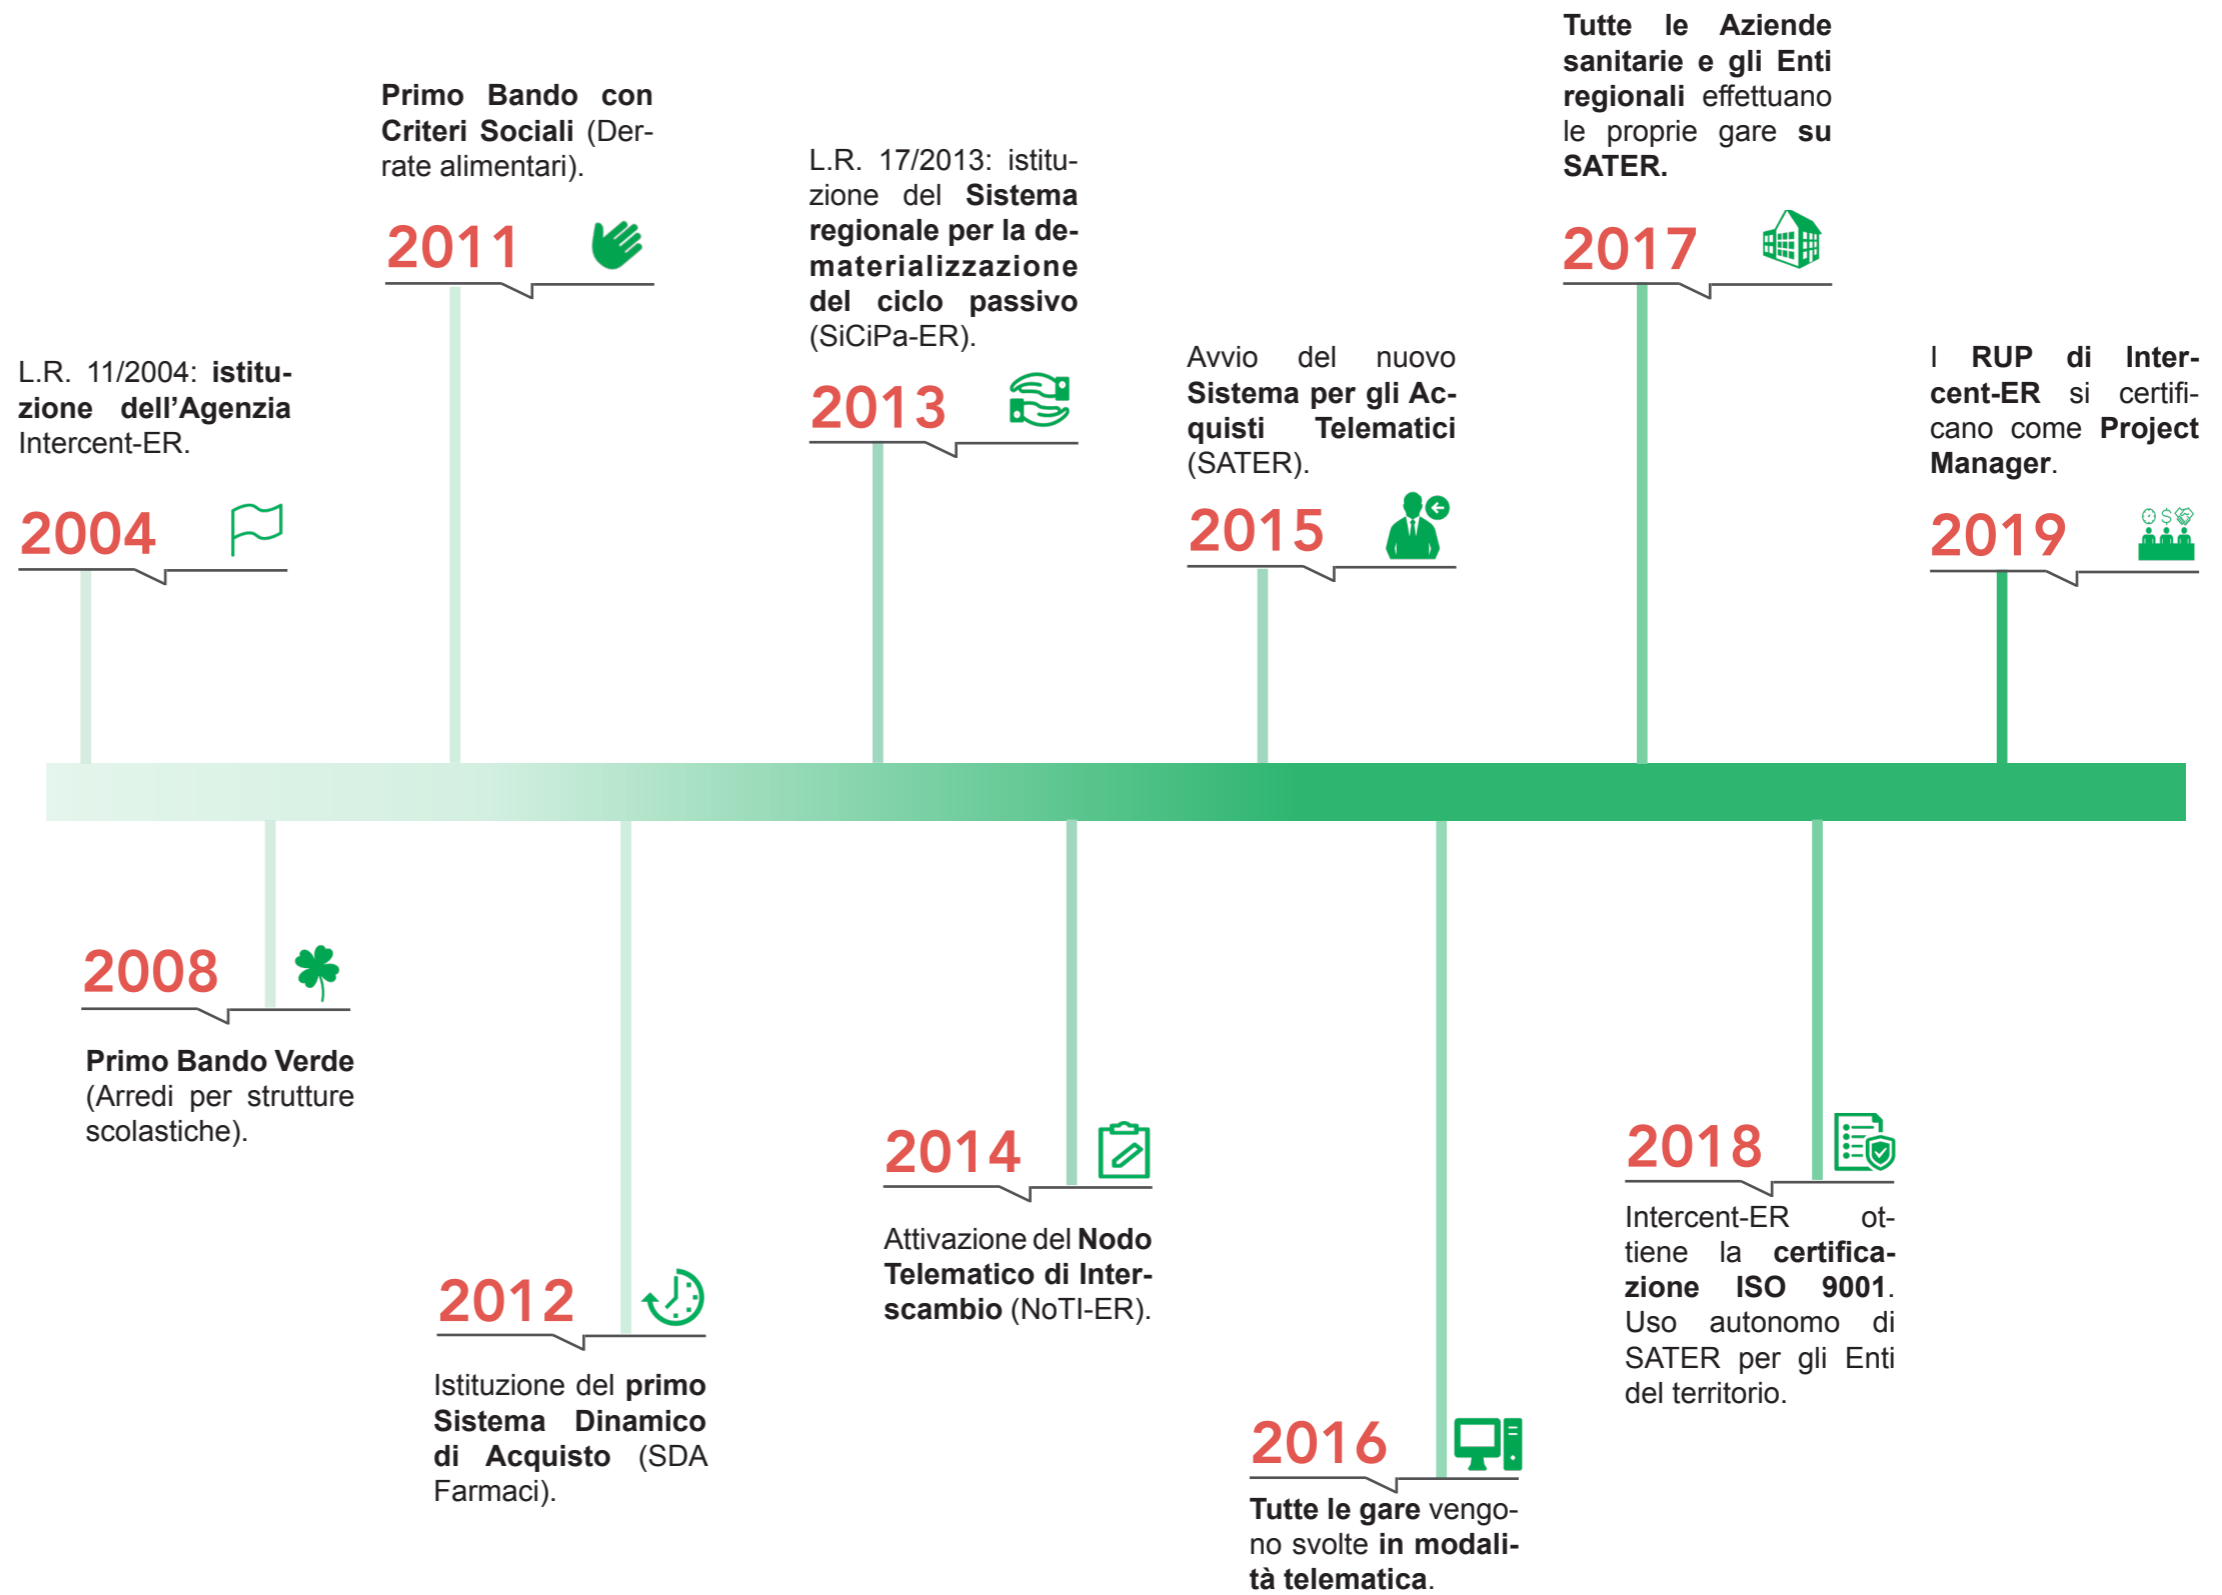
L.R. 11/2004: istituzione dell'Agenzia Intercent-ER.

2004

Primo Bando con Criteri Sociali (Derrate alimentari).

2011

L.R. 17/2013: istituzione del Sistema regionale per la dematerializzazione del ciclo passivo (SiCiPa-ER).

2013

Avvio del nuovo Sistema per gli Acquisti Telematici (SATER).

2015

Tutte le Aziende sanitarie e gli Enti regionali effettuano le proprie gare su SATER.

2017

I RUP di Intercent-ER si certificano come Project Manager.

2019

2008

Primo Bando Verde (Arredi per strutture scolastiche).

2012

Istituzione del primo Sistema Dinamico di Acquisto (SDA Farmaci).

2014

Attivazione del Nodo Telematico di Interscambio (NoTI-ER).

2016

Tutte le gare vengono svolte in modalità telematica.

2018

Intercent-ER ottiene la certificazione ISO 9001. Uso autonomo di SATER per gli Enti del territorio.